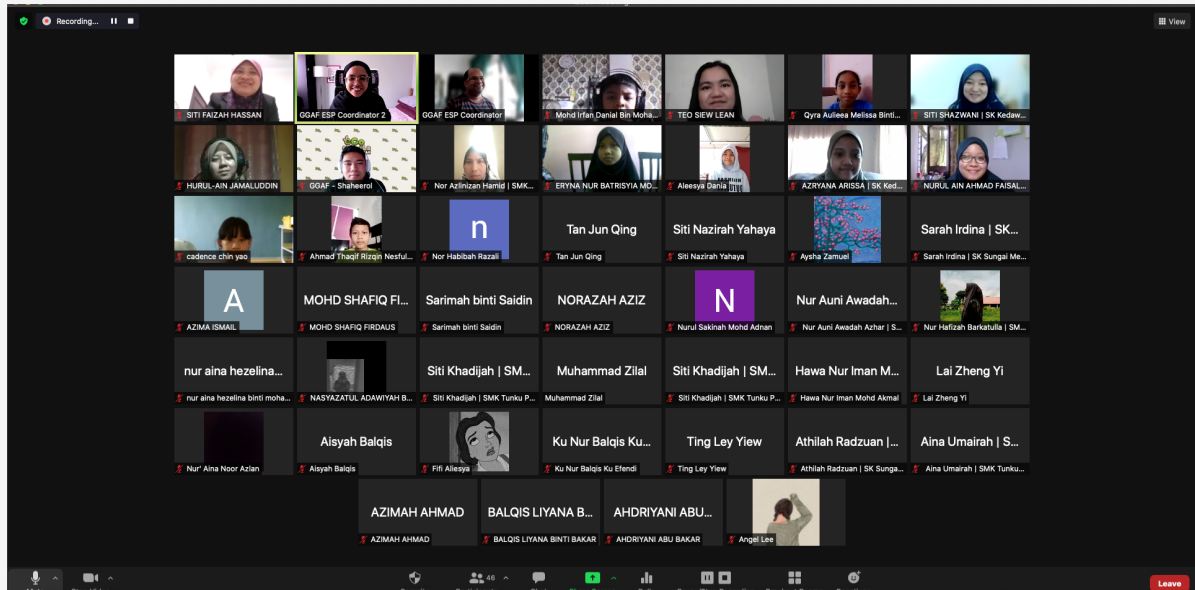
Recording...

View

SITI FAIZAH HASSAN
GGAF ESP Coordinator 2
GGAF ESP Coordinator
Mohd Irfan Danial Bin Moha...
TEO SIEW LEAN
Qyra Aulieea Melissa Binti...
SITI SHAZWANI | SK Kedaw...

HURUL-AIN JAMALUDDIN
GGAF - Shaheerol
Nor Azlinizan Hamid | SMK...
ERYNA NUR BATRISYIA MD...
Aleesya Dania
AZRYANA ARISSA | SK Ked...
NURUL AIN AHMAD FAISAL...

cadence chin yao
Ahmad Thaqif Rizqin Nesful...
n
Nor Habibah Razali
Tan Jun Qing
Tan Jun Qing
Siti Nazirah Yahaya
Siti Nazirah Yahaya
Aysha Zamuel
Sarah Irdina | SK...
Sarah Irdina | SK Sungai Me...

A
AZIMA ISMAIL
MOHD SHAFIQ FI...
MOHD SHAFIQ FIRDAUS
Sarimah binti Saidin
Sarimah binti Saidin
NORAZAH AZIZ
NORAZAH AZIZ
N
Nurul Sakinah Mohd Adnan
Nur Auni Awadah...
Nur Auni Awadah Azhar | S...
Nur Hafizah Barkatulla | SM...

nur aina hezelina...
nur aina hezelina binti moha...
NASYAZATUL ADAWIYAH B...
Siti Khadijah | SM...
Siti Khadijah | SMK Tunku P...
Muhammad Zilal
Muhammad Zilal
Siti Khadijah | SM...
Siti Khadijah | SMK Tunku P...
Hawa Nur Iman M...
Hawa Nur Iman Mohd Akmal
Lai Zheng Yi
Lai Zheng Yi

Nur' Aina Noor Azlan
Aisyah Balqis
Aisyah Balqis
Fifi Aliesya
Ku Nur Balqis Ku...
Ku Nur Balqis Ku Efendi
Ting Ley Yiew
Ting Ley Yiew
Athilah Radzuan |...
Athilah Radzuan | SK Sunga...
Aina Umairah | S...
Aina Umairah | SMK Tunku...

AZIMAH AHMAD
AZIMAH AHMAD
BALQIS LIYANA B...
BALQIS LIYANA BINTI BAKAR
AHDRIYANI ABU...
AHDRIYANI ABU BAKAR
Angel Lee

46

Leave